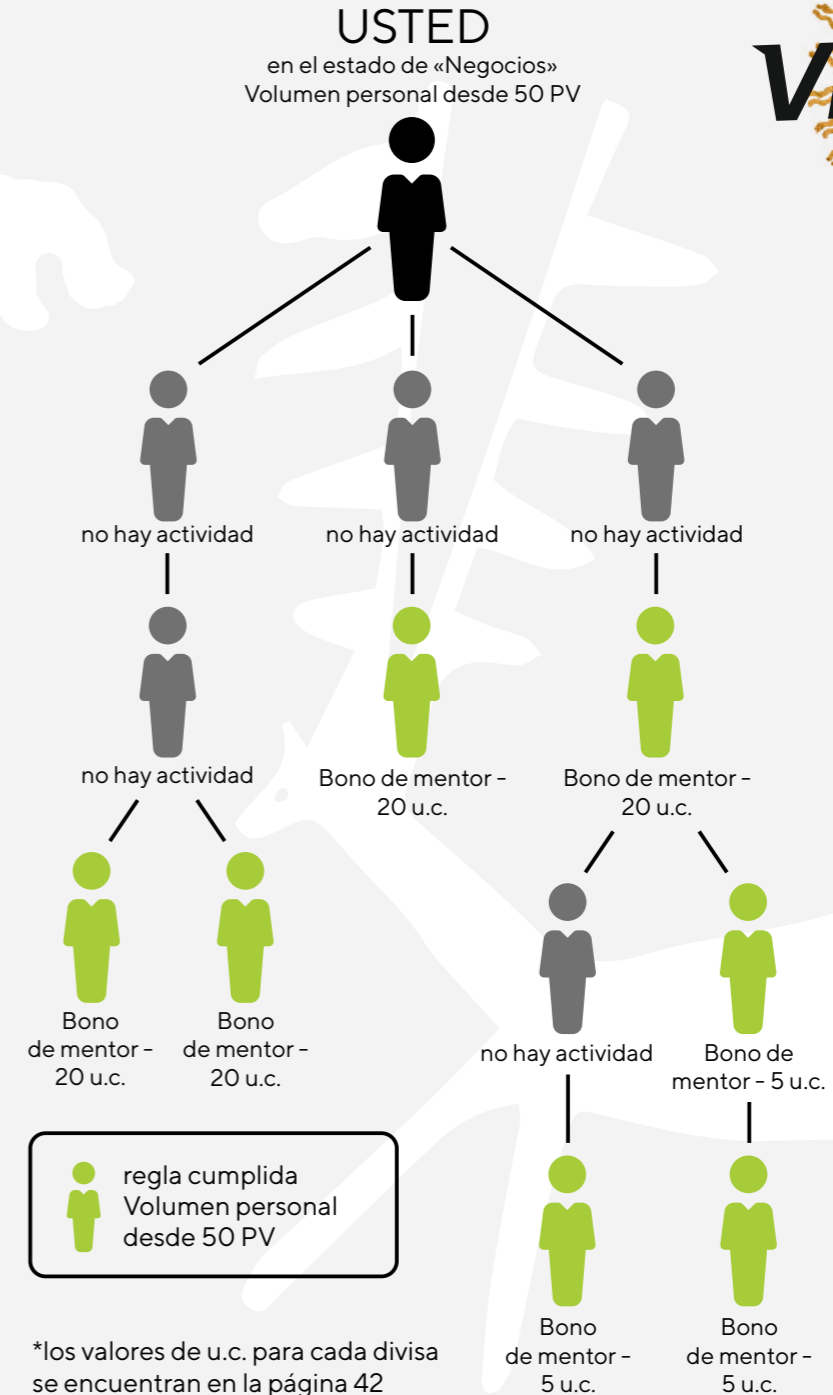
USTED
en el estado de «Negocios»
Volumen personal desde 50 PV

no hay actividad
no hay actividad
no hay actividad

no hay actividad
Bono de mentor – 20 u.c.
Bono de mentor – 20 u.c.

Bono de mentor – 20 u.c.
Bono de mentor – 20 u.c.

no hay actividad
Bono de mentor – 5 u.c.

regla cumplida
Volumen personal desde 50 PV

Bono de mentor – 5 u.c.
Bono de mentor – 5 u.c.

*los valores de u.c. para cada divisa se encuentran en la página 42